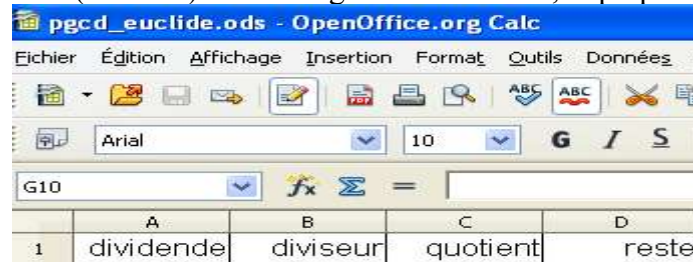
pgcd_euclide.ods - OpenOffice.org Calc

Fichier Édition Affichage Insertion Format Outils Données

Arial 10 G I S

G10 $f_x$ $\Sigma$ =

| | A | B | C | D |
|---|---|---|---|---|
| 1 | dividende | diviseur | quotient | reste |